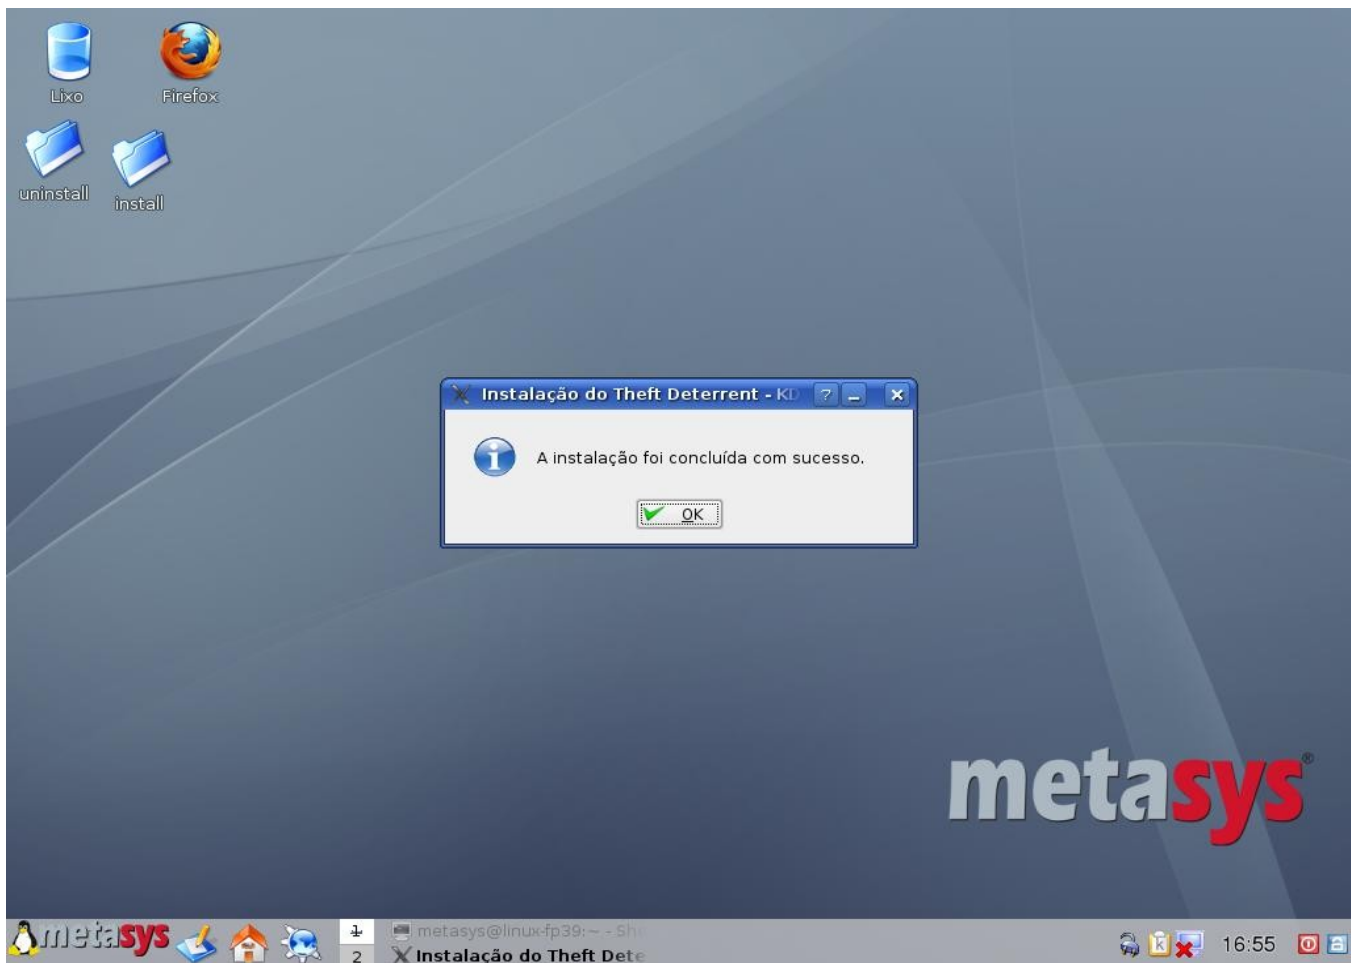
Lixo

Firefox

uninstall

install

Instalação do Theft Deterrent - KD

?

A instalação foi concluída com sucesso.

OK

metasys®

metasys

1

2

metasys@linux-fp39:~ - Sh

Instalação do Theft Dete

16:55